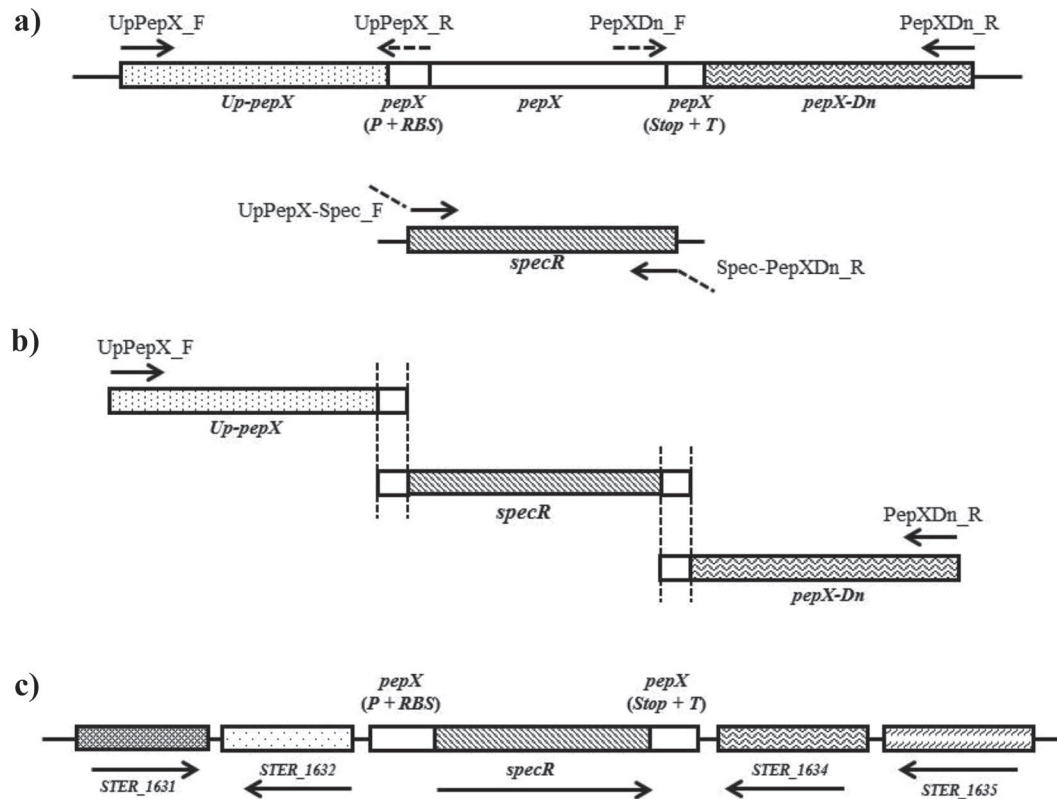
a)

UpPepX_F

UpPepX_R

PepXDn_F

PepXDn_R

Up-pepX

pepX
(P + RBS)

pepX

pepX
(Stop + T)

pepX-Dn

UpPepX-Spec_F

specR

Spec-PepXDn_R

b)

UpPepX_F

Up-pepX

specR

PepXDn_R

pepX-Dn

c)

pepX
(P + RBS)

pepX
(Stop + T)

STER_1631

STER_1632

specR

STER_1634

STER_1635